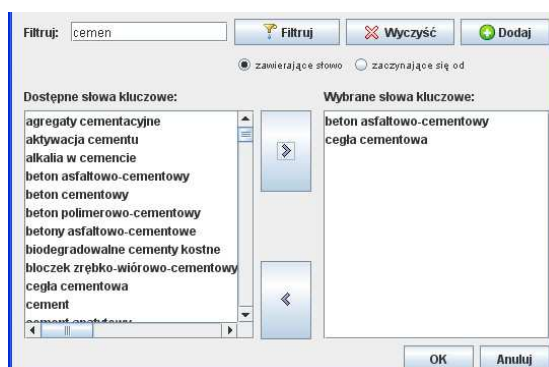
Filtruj: cemen

Filtruj

Wyczyść

Dodaj

zawierające słowo

zaczynające się od

Dostępne słowa kluczowe:

agregaty cementacyjne
aktywacja cementu
alkalia w cemencie
beton asfaltowo-cementowy
beton cementowy
beton polimerowo-cementowy
betony asfaltowo-cementowe
biodegradowalne cementy kostne
bloczek zrębko-wiórowo-cementowy
cegła cementowa
cement
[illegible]

>

<

Wybrane słowa kluczowe:

beton asfaltowo-cementowy
cegła cementowa

OK

Anuluj